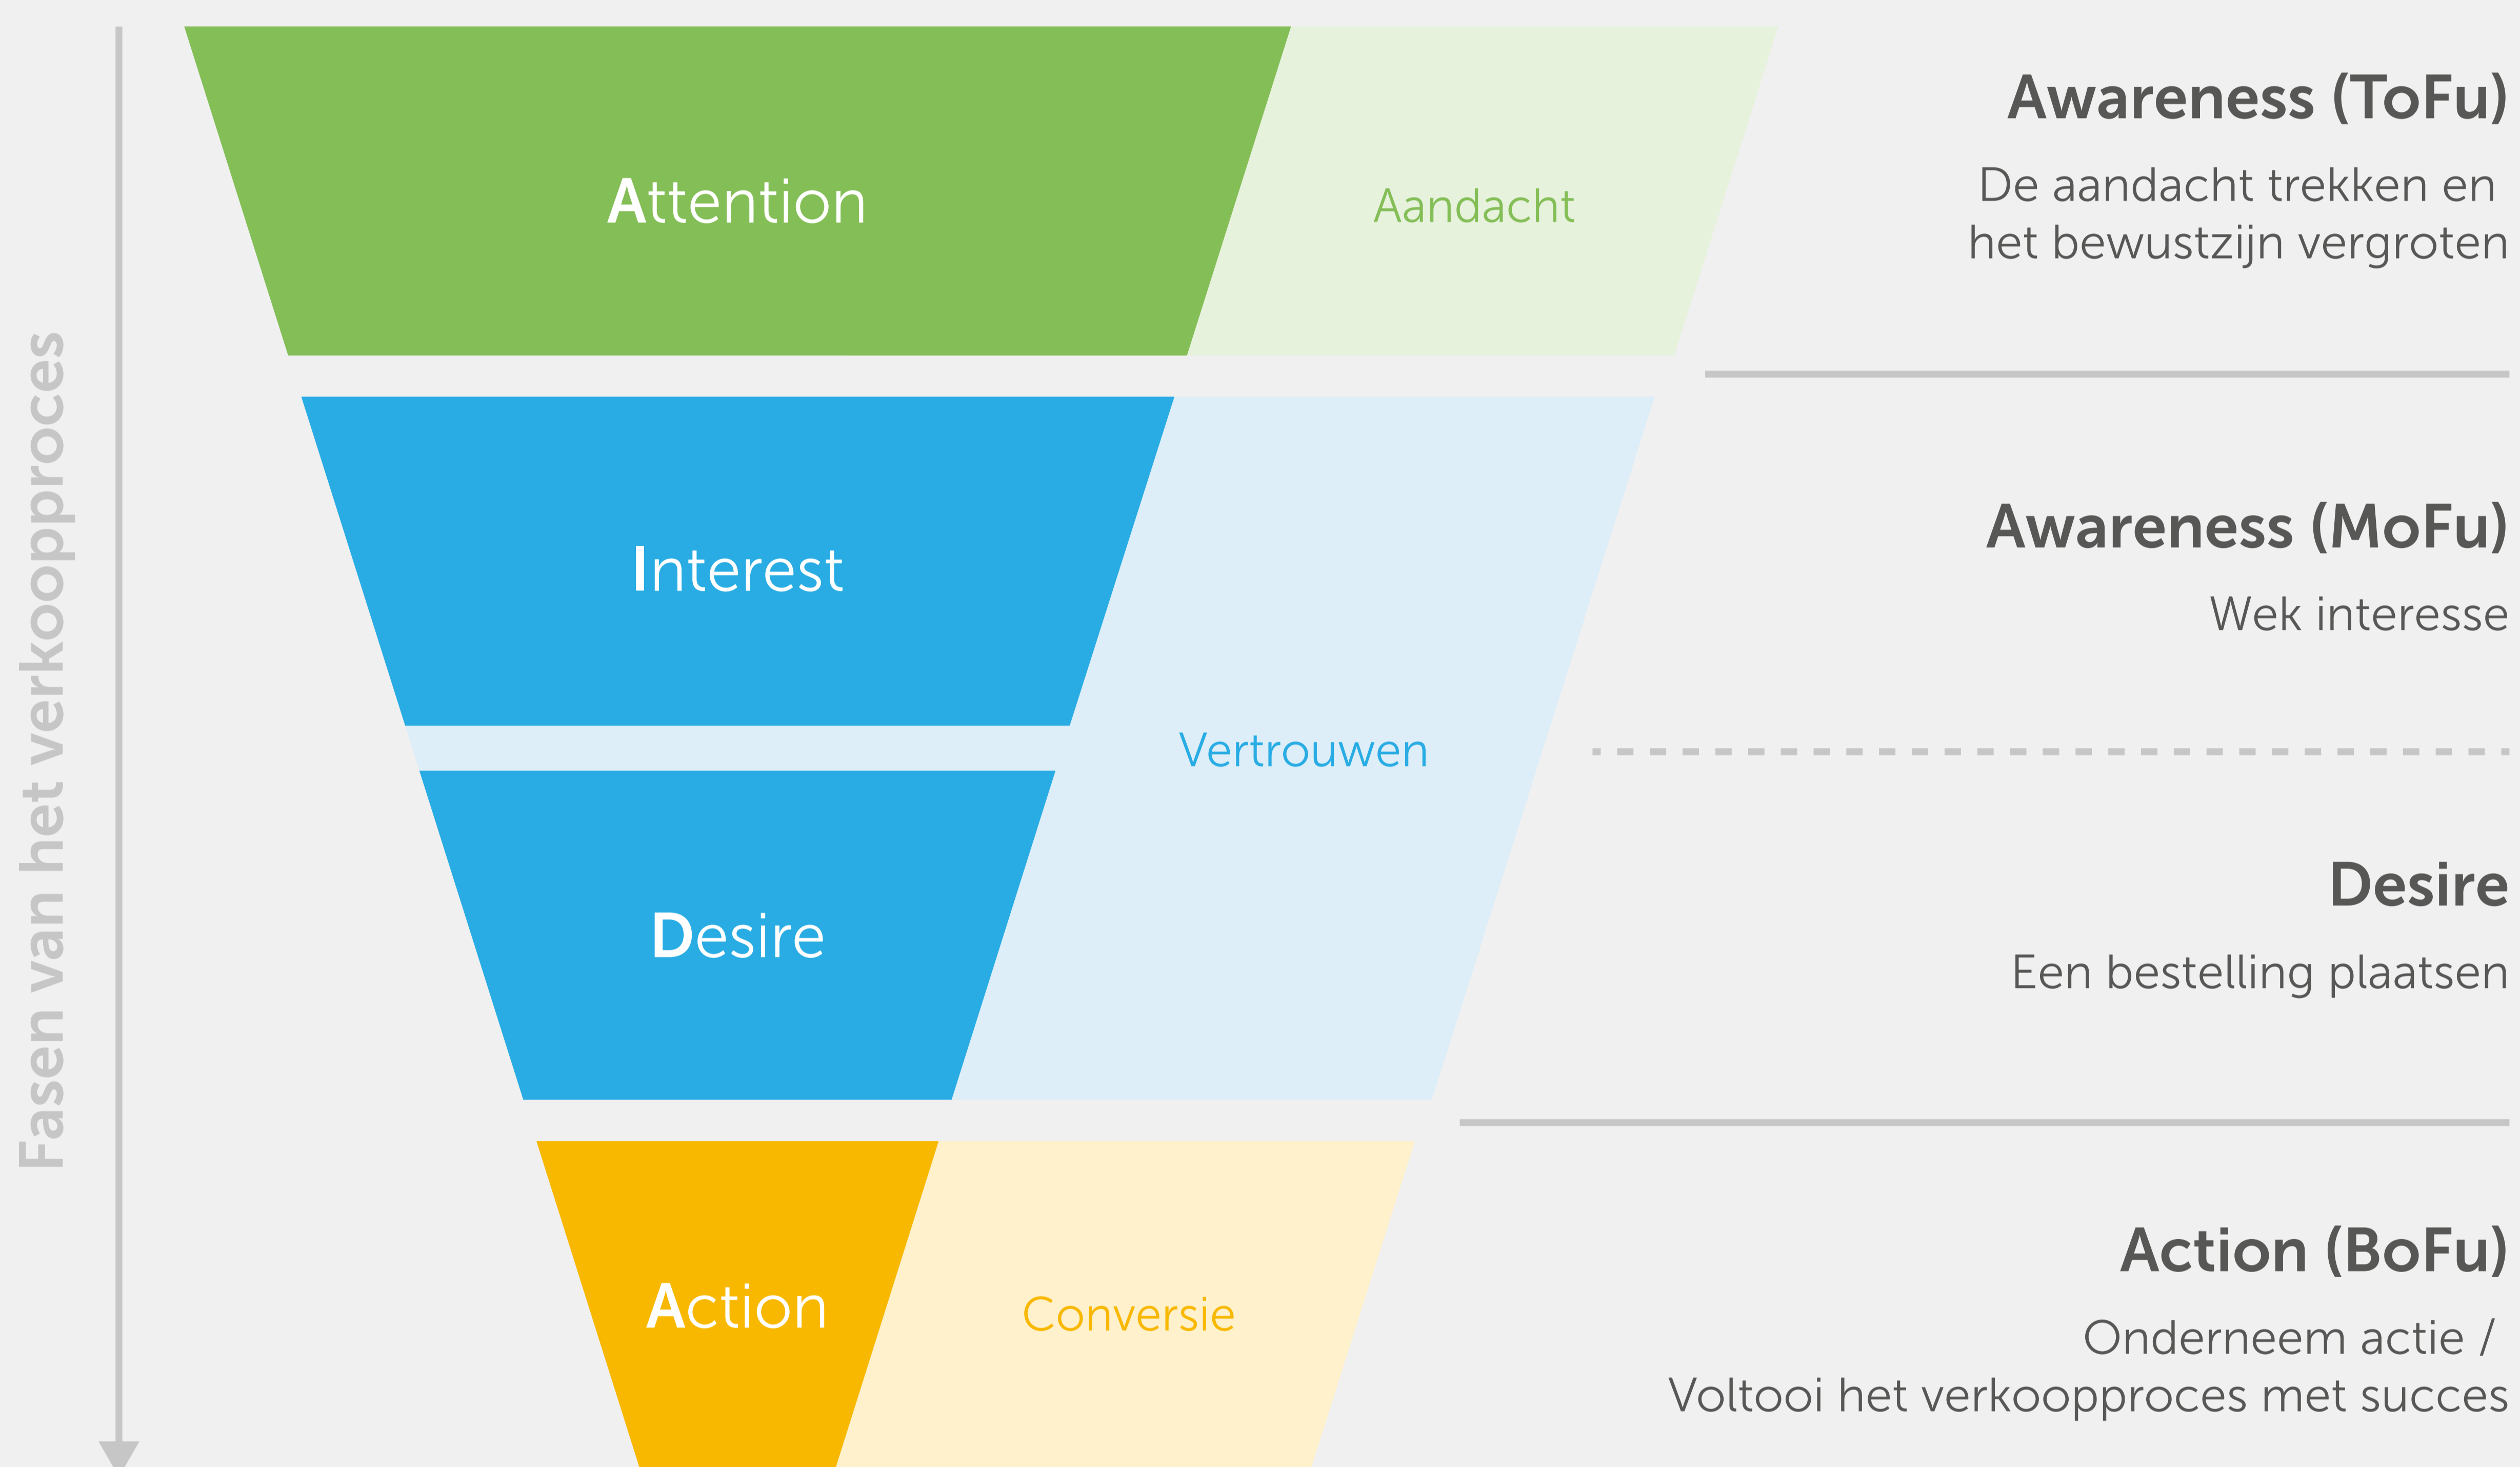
Fasen van het verkoopproces

Attention

Aandacht

Awareness (ToFu)

De aandacht trekken en het bewustzijn vergroten

Interest

Desire

Vertrouwen

Awareness (MoFu)

Wek interesse

Desire

Een bestelling plaatsen

Action

Conversie

Action (BoFu)

Onderneem actie / Voltooi het verkoopproces met succes